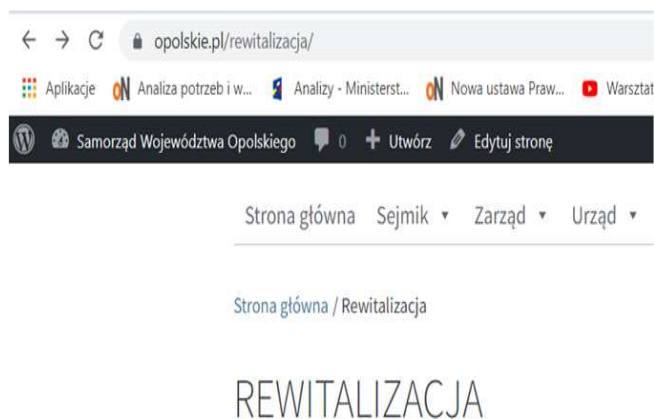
opolskie.pl/rewitalizacja/

Aplikacje Analiza potrzeb i w... Analizy - Ministerst... Nowa ustawa Praw... Warsztat

Samorząd Województwa Opolskiego 0 Utwórz Edytuj stronę

Strona główna Sejmik ▾ Zarząd ▾ Urząd ▾

Strona główna / Rewitalizacja

REWITALIZACJA